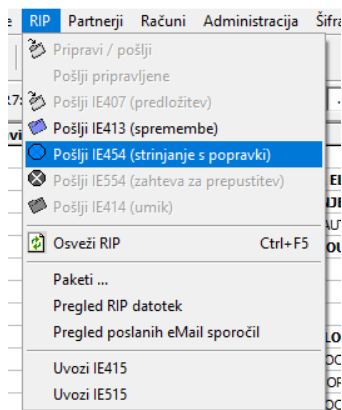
je RIP Partnerji Računi Administracija Šifra

Pripravi / pošlji
Pošlji pripravljene
Pošlji IE407 (predložitev)
Pošlji IE413 (spremembe)
Pošlji IE454 (strinjanje s popravki)
Pošlji IE554 (zahteva za prepustitev)
Pošlji IE414 (umik)
Osveži RIP Ctrl+F5
Paketi ...
Pregled RIP datotek
Pregled poslanih eMail sporočil
Uvozi IE415
Uvozi IE515